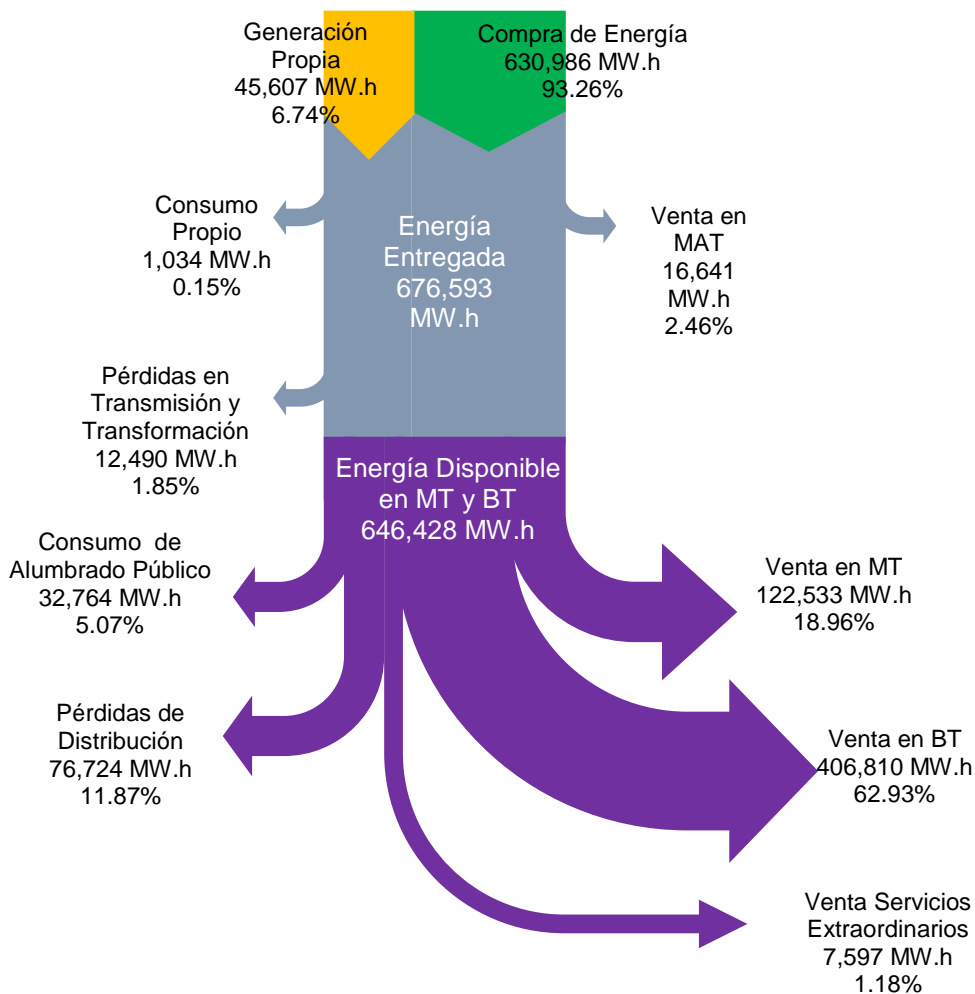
Generación Propia
45,607 MW.h
6.74%

Compra de Energía
630,986 MW.h
93.26%

Consumo Propio
1,034 MW.h
0.15%

Energía Entregada
676,593
MW.h

Venta en MAT
16,641
MW.h
2.46%

Pérdidas en Transmisión y Transformación
12,490 MW.h
1.85%

Energía Disponible en MT y BT
646,428 MW.h

Consumo de Alumbrado Público
32,764 MW.h
5.07%

Venta en MT
122,533 MW.h
18.96%

Pérdidas de Distribución
76,724 MW.h
11.87%

Venta en BT
406,810 MW.h
62.93%

Venta Servicios Extraordinarios
7,597 MW.h
1.18%